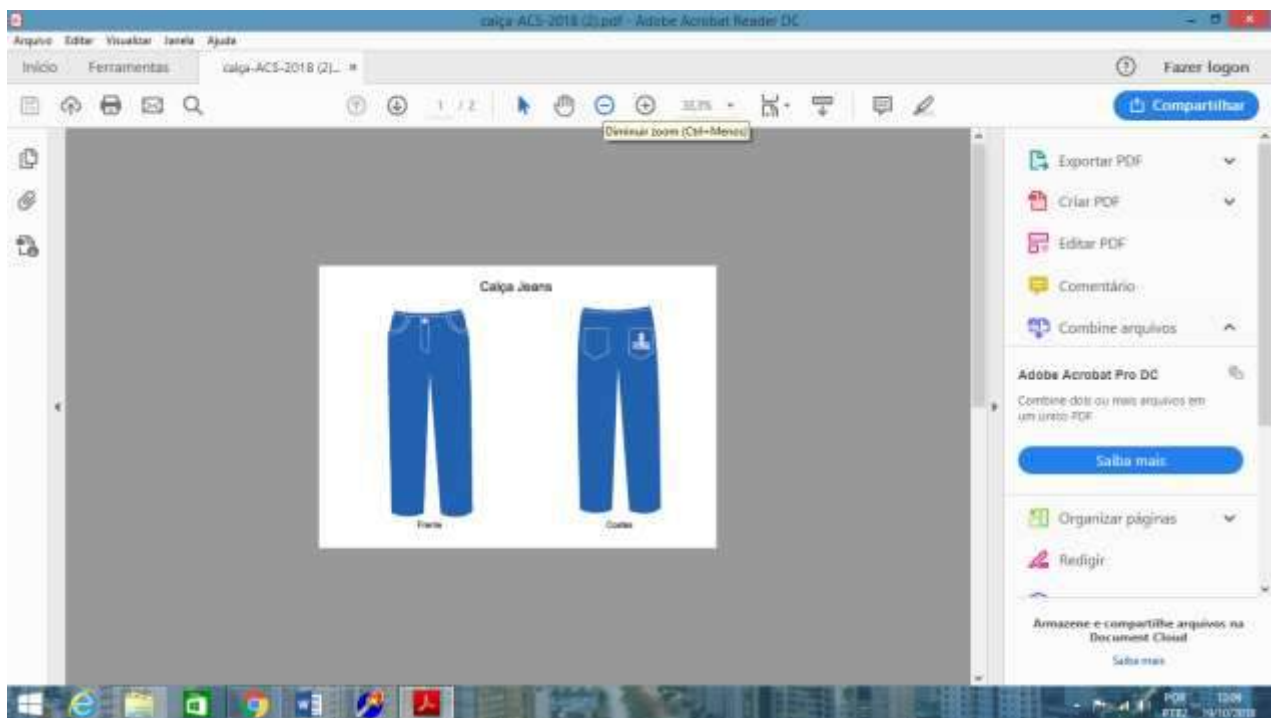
calça-ACS-2018 (2).pdf - Adobe Acrobat Reader DC

Arquivo Editar Visualizar Janela Ajuda

Início Ferramentas calça-ACS-2018 (2)... ×

Fazer logon

1 / 2

33,3%

Compartilhar

Diminuir zoom (Ctrl+Menos)

Calça Jeans

Frente

Costas

Exportar PDF

Criar PDF

Editar PDF

Comentário

Combine arquivos

Adobe Acrobat Pro DC

Combine dois ou mais arquivos em um único PDF.

Saiba mais

Organizar páginas

Redigir

Armazene e compartilhe arquivos na Document Cloud

Saiba mais

POR PTB2 12:06 19/10/2018